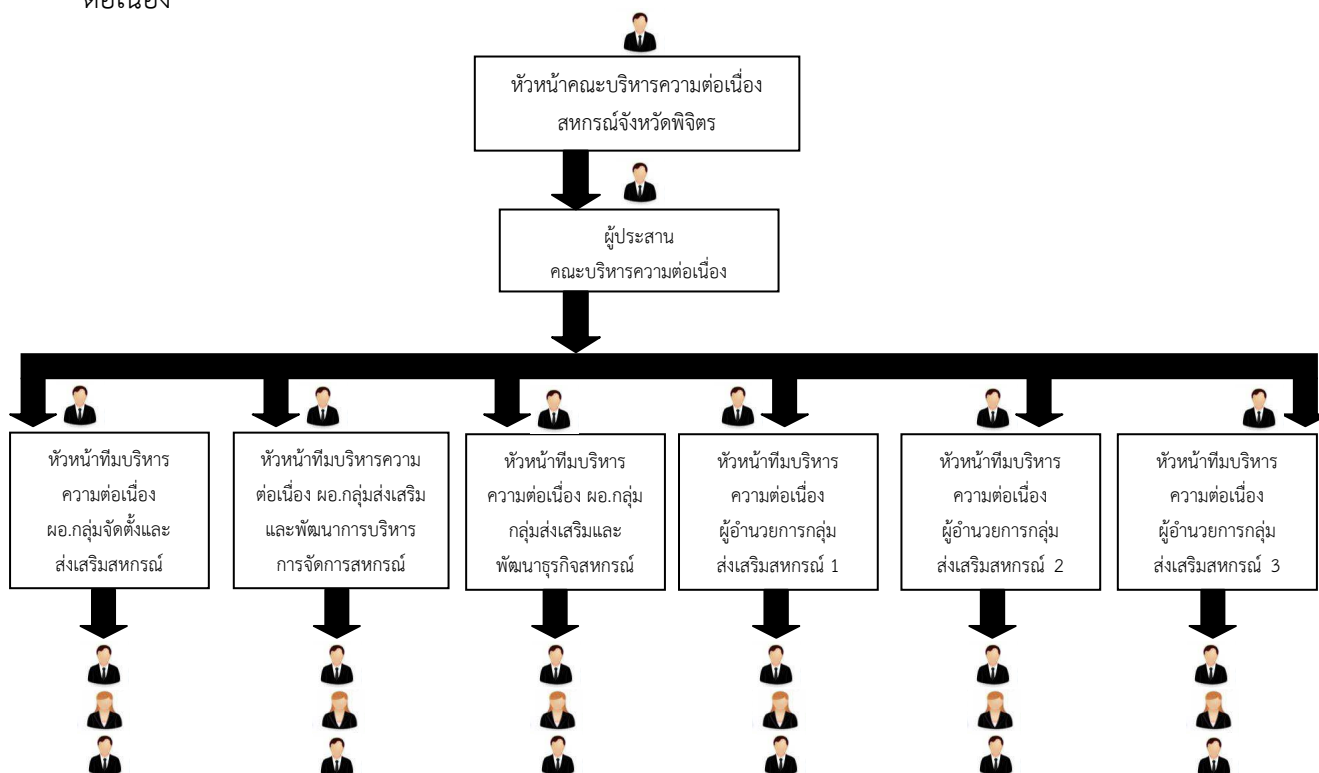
ต่อเนื่อง

หัวหน้าคณะบริหารความต่อเนื่อง สหกรณ์จังหวัดพิจิตร

ผู้ประสาน คณะบริหารความต่อเนื่อง

หัวหน้าทีมบริหาร ความต่อเนื่อง ผอ.กลุ่มจัดตั้งและส่งเสริมสหกรณ์

หัวหน้าทีมบริหารความต่อเนื่อง ผอ.กลุ่มส่งเสริมและพัฒนาการบริหารการจัดการสหกรณ์

หัวหน้าทีมบริหาร ความต่อเนื่อง ผอ.กลุ่ม กลุ่มส่งเสริมและพัฒนาธุรกิจสหกรณ์

หัวหน้าทีมบริหาร ความต่อเนื่อง ผู้อำนวยการกลุ่ม ส่งเสริมสหกรณ์ 1

หัวหน้าทีมบริหาร ความต่อเนื่อง ผู้อำนวยการกลุ่ม ส่งเสริมสหกรณ์ 2

หัวหน้าทีมบริหาร ความต่อเนื่อง ผู้อำนวยการกลุ่ม ส่งเสริมสหกรณ์ 3